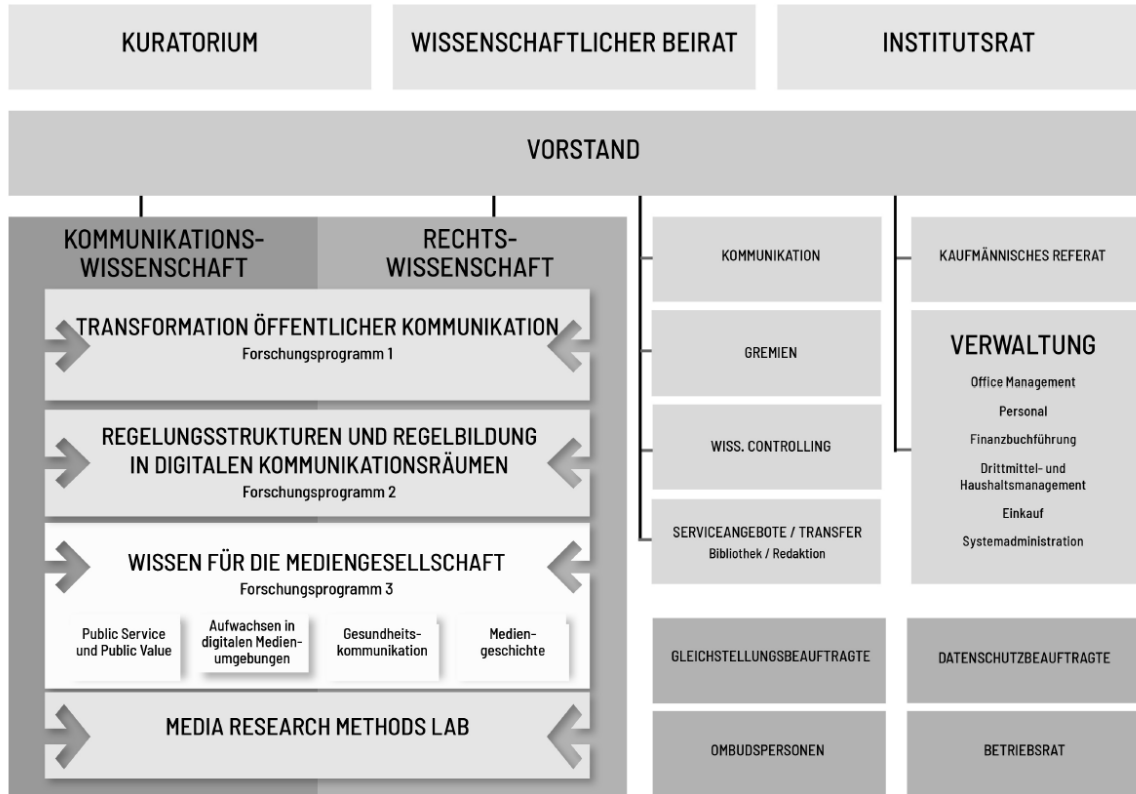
KURATORIUM

WISSENSCHAFTLICHER BEIRAT

INSTITUTSRAT

VORSTAND

KOMMUNIKATIONS-WISSENSCHAFT

RECHTS-WISSENSCHAFT

TRANSFORMATION ÖFFENTLICHER KOMMUNIKATION
Forschungsprogramm 1

REGELUNGSSTRUKTUREN UND REGELBILDUNG IN DIGITALEN KOMMUNIKATIONSRÄUMEN
Forschungsprogramm 2

WISSEN FÜR DIE MEDIENGESELLSCHAFT
Forschungsprogramm 3

Public Service und Public Value

Aufwachsen in digitalen Medienumgebungen

Gesundheitskommunikation

Mediengeschichte

MEDIA RESEARCH METHODS LAB

KOMMUNIKATION

GREMIEN

WISS. CONTROLLING

SERVICEANGEBOTE / TRANSFER
Bibliothek / Redaktion

KAUFMÄNNISCHES REFERAT

VERWALTUNG
Office Management
Personal
Finanzbuchführung
Drittmittel- und Haushaltsmanagement
Einkauf
Systemadministration

GLEICHSTELLUNGSBEAUFTRAGTE

DATENSCHUTZBEAUFTRAGTE

OMBUDSPERSONEN

BETRIEBSRAT